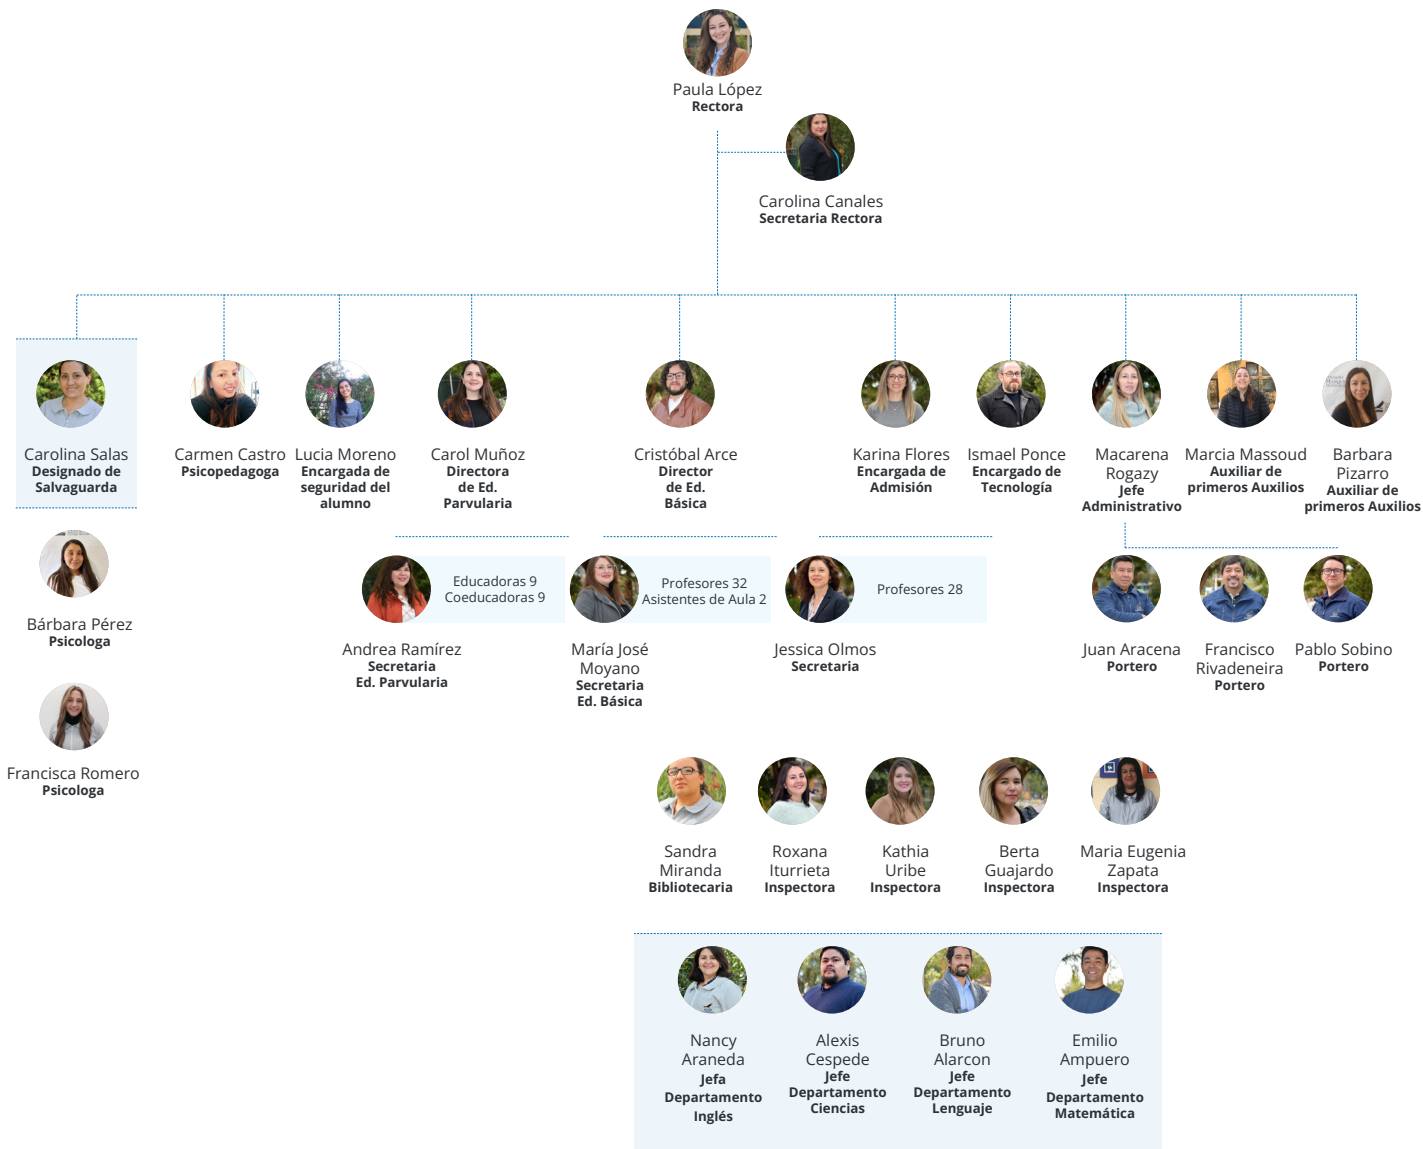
Paula López
**Rectora**

Carolina Canales
**Secretaria Rectora**

Carolina Salas
**Designado de Salvaguarda**

Carmen Castro
**Psicopedagoga**

Lucia Moreno
**Encargada de seguridad del alumno**

Carol Muñoz
**Directora de Ed. Parvularia**

Cristóbal Arce
**Director de Ed. Básica**

Karina Flores
**Encargada de Admisión**

Ismael Ponce
**Encargado de Tecnología**

Macarena Rogazy
**Jefe Administrativo**

Marcia Massoud
**Auxiliar de primeros Auxilios**

Barbara Pizarro
**Auxiliar de primeros Auxilios**

Bárbara Pérez
**Psicologa**

Francisca Romero
**Psicologa**

Educadoras 9
Coeducadoras 9

Andrea Ramírez
**Secretaria Ed. Parvularia**

Profesores 32
Asistentes de Aula 2

María José Moyano
**Secretaria Ed. Básica**

Profesores 28

Jessica Olmos
**Secretaria**

Juan Aracena
**Portero**

Francisco Rivadeneira
**Portero**

Pablo Sobino
**Portero**

Sandra Miranda
**Bibliotecaria**

Roxana Iturrieta
**Inspectora**

Kathia Uribe
**Inspectora**

Berta Guajardo
**Inspectora**

Maria Eugenia Zapata
**Inspectora**

Nancy Araneda
**Jefa Departamento Inglés**

Alexis Cespede
**Jefe Departamento Ciencias**

Bruno Alarcon
**Jefe Departamento Lenguaje**

Emilio Ampuero
**Jefe Departamento Matemática**